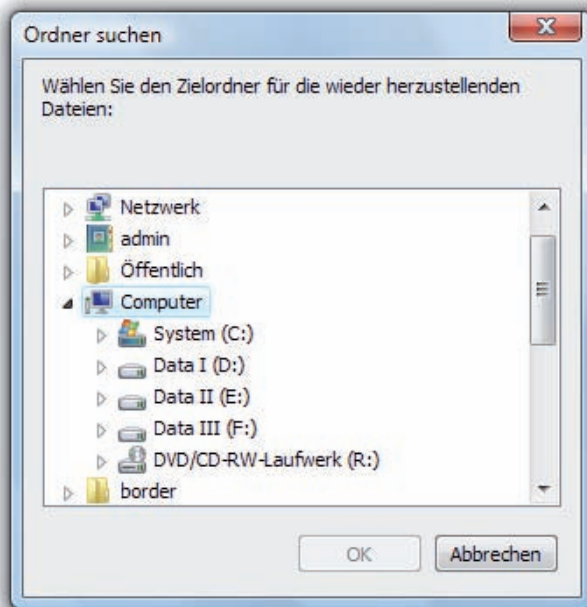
Ordner suchen

Wählen Sie den Zielordner für die wieder herzustellenden Dateien:

Netzwerk
admin
Öffentlich
Computer
System (C:)
Data I (D:)
Data II (E:)
Data III (F:)
DVD/CD-RW-Laufwerk (R:)
border

OK
Abbrechen